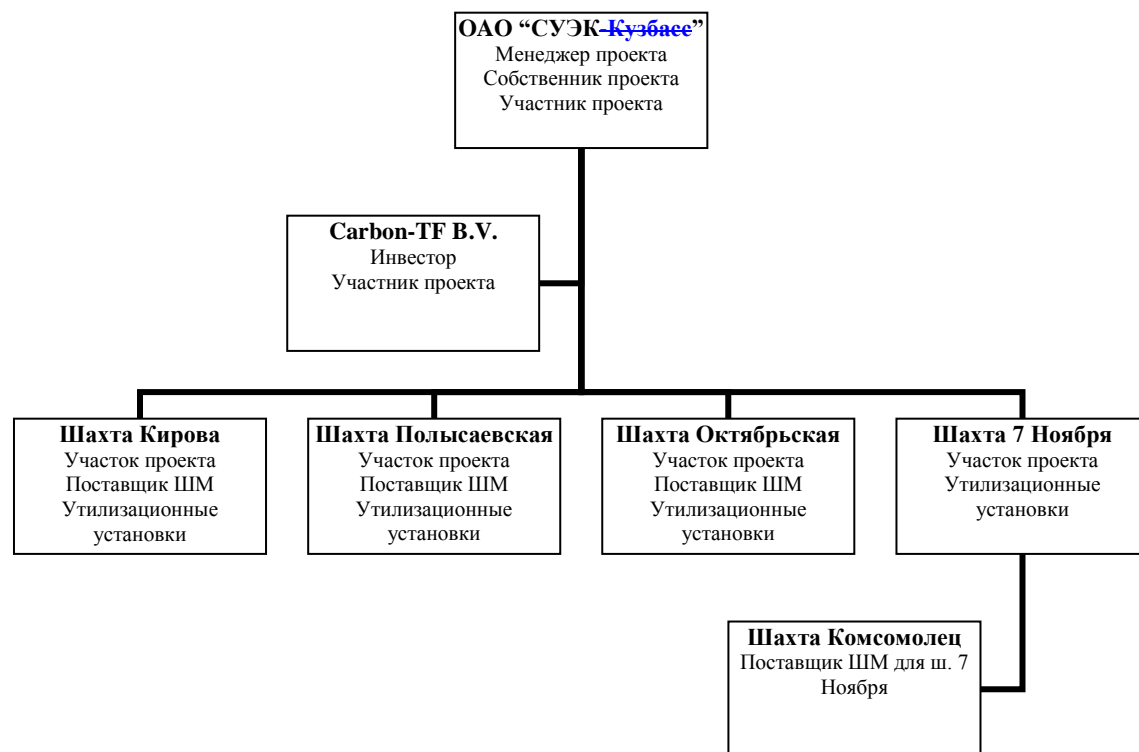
ОАО "СУЭК-Кузбасс"
Менеджер проекта
Собственник проекта
Участник проекта

Carbon-TF B.V.
Инвестор
Участник проекта

Шахта Кирова
Участок проекта
Поставщик ШМ
Утилизационные установки

Шахта Полысаевская
Участок проекта
Поставщик ШМ
Утилизационные установки

Шахта Октябрьская
Участок проекта
Поставщик ШМ
Утилизационные установки

Шахта 7 Ноября
Участок проекта
Утилизационные установки

Шахта Комсомолец
Поставщик ШМ для ш. 7 Ноября